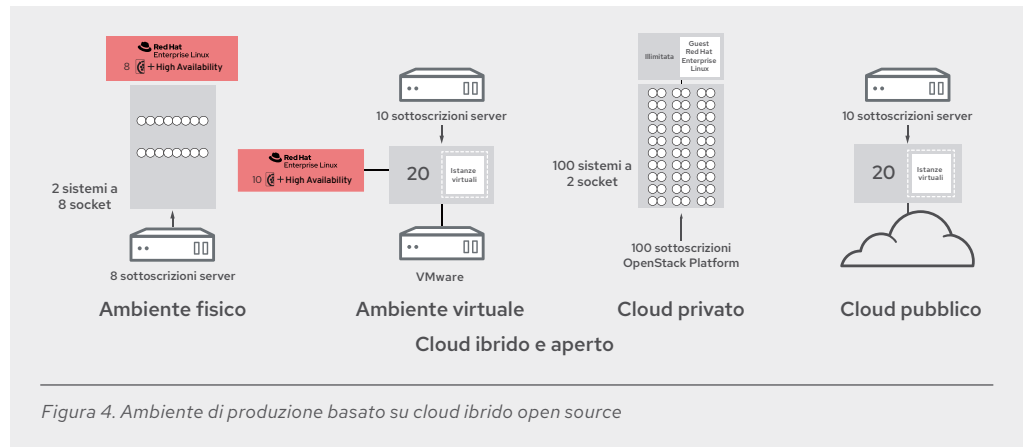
Red Hat
Enterprise Linux
8 + High Availability

2 sistemi a 8 socket

8 sottoscrizioni server

Ambiente fisico

10 sottoscrizioni server

Red Hat
Enterprise Linux
10 + High Availability

20

Istanze virtuali

VMware

Ambiente virtuale

Illimitata

Guest Red Hat Enterprise Linux

100 sistemi a 2 socket

100 sottoscrizioni OpenStack Platform

Cloud privato

10 sottoscrizioni server

20

Istanze virtuali

Cloud pubblico

Cloud ibrido e aperto

Figura 4. Ambiente di produzione basato su cloud ibrido open source